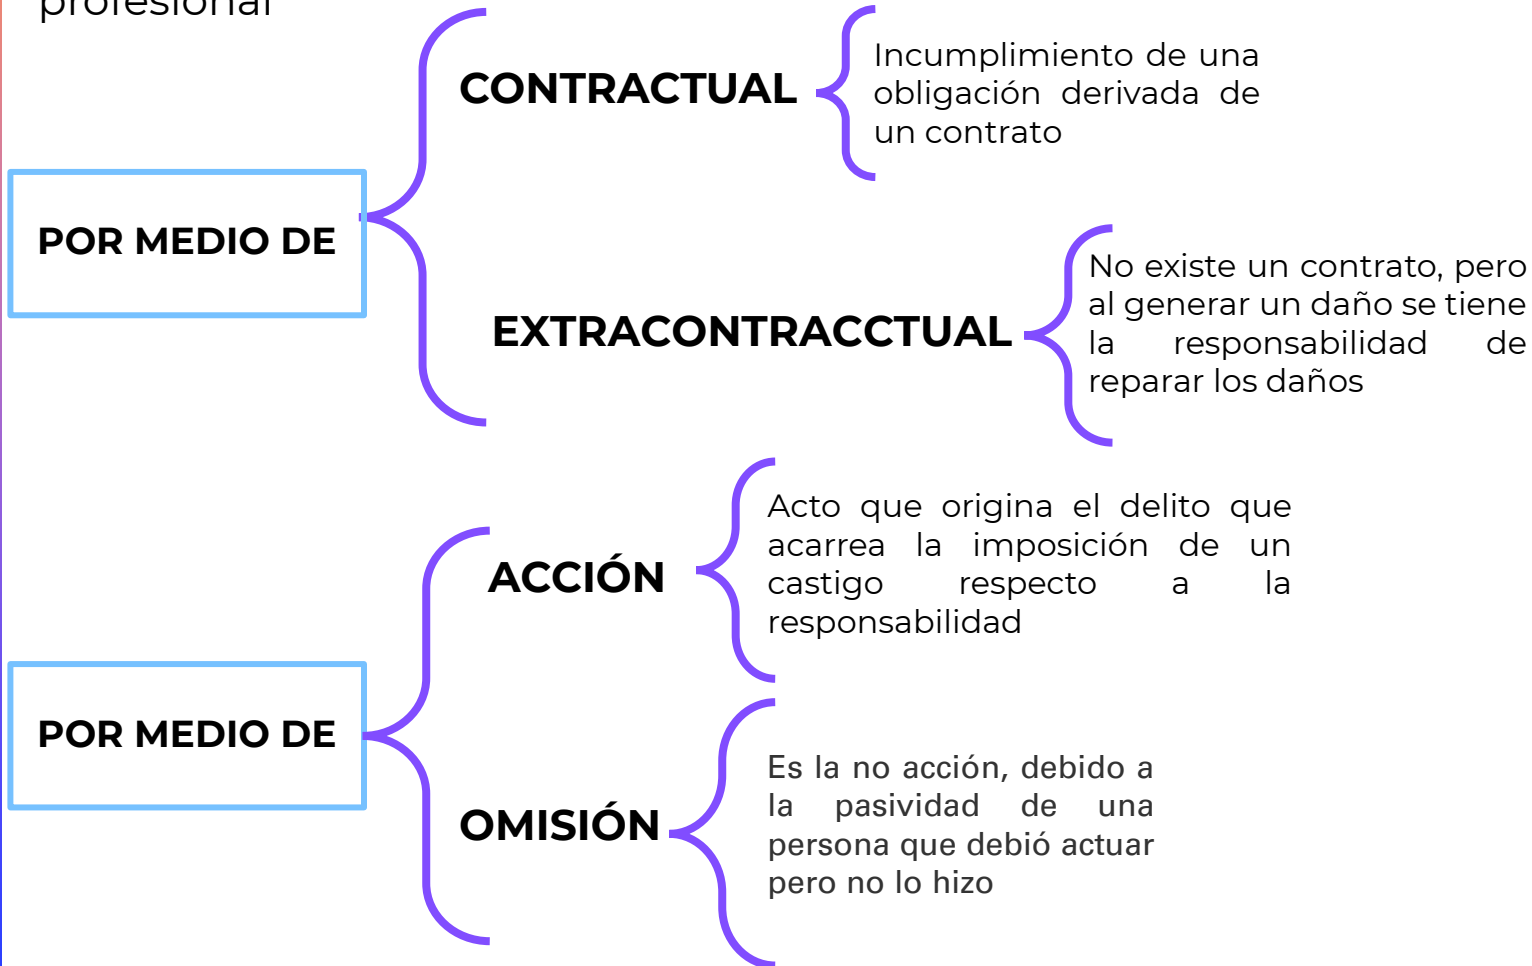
profesional

POR MEDIO DE

CONTRACTUAL

Incumplimiento de una obligación derivada de un contrato

EXTRACONTRACCTUAL

No existe un contrato, pero al generar un daño se tiene la responsabilidad de reparar los daños

POR MEDIO DE

ACCIÓN

Acto que origina el delito que acarrea la imposición de un castigo respecto a la responsabilidad

OMISIÓN

Es la no acción, debido a la pasividad de una persona que debió actuar pero no lo hizo